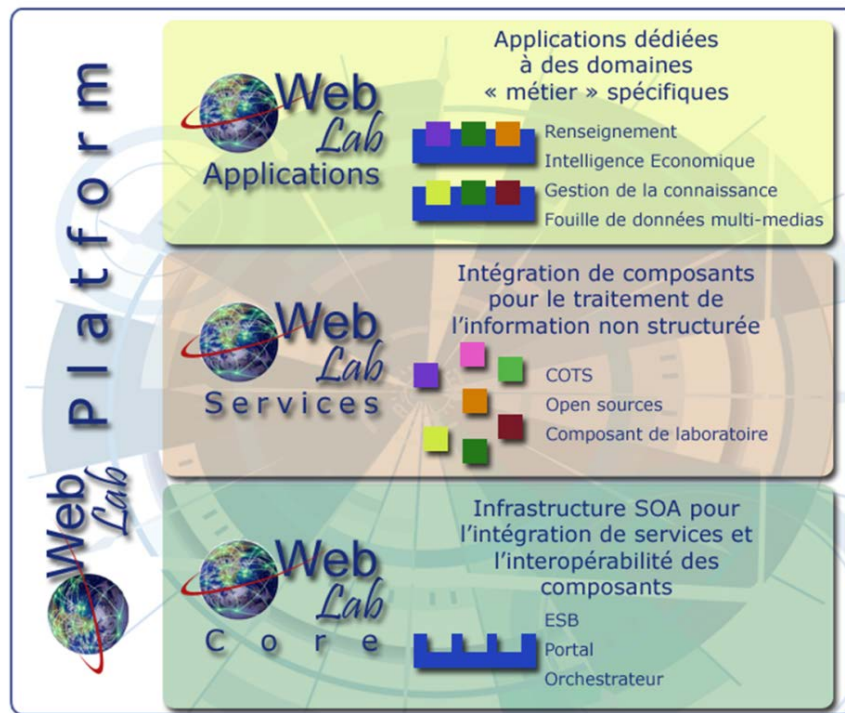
Web Lab Platform

Web Lab Applications

Applications dédiées à des domaines « métier » spécifiques

Renseignement
Intelligence Economique
Gestion de la connaissance
Fouille de données multi-medias

Web Lab Services

Intégration de composants pour le traitement de l'information non structurée

COTS
Open sources
Composant de laboratoire

Web Lab Core

Infrastructure SOA pour l'intégration de services et l'interopérabilité des composants

ESB
Portal
Orchestrateur